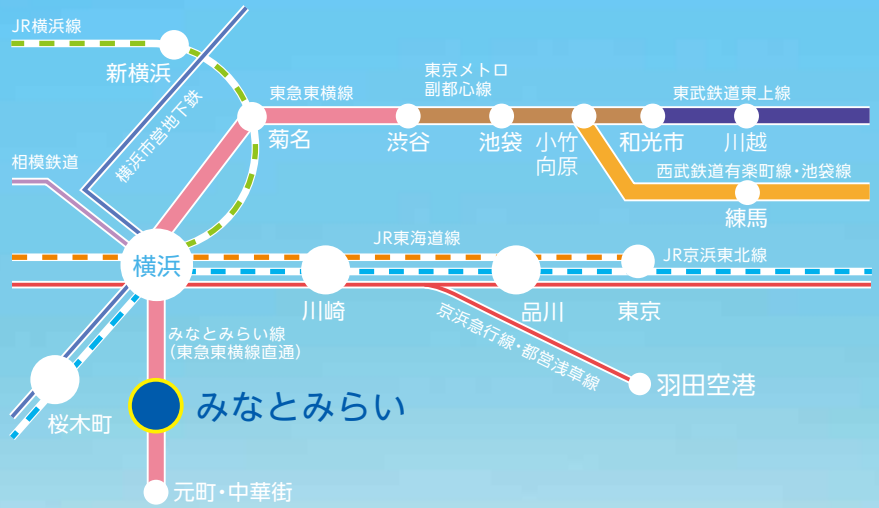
JR横浜線
新横浜
横浜市営地下鉄
東急東横線
菊名
東京メトロ
副都心線
渋谷
池袋
小竹
向原
和光市
東武鉄道東上線
川越
西武鉄道有楽町線・池袋線
練馬
相模鉄道
JR東海道線
横浜
JR京浜東北線
川崎
品川
東京
京浜急行線・都営浅草線
羽田空港
みなとみらい線
(東急東横線直通)
みなとみらい
桜木町
元町・中華街